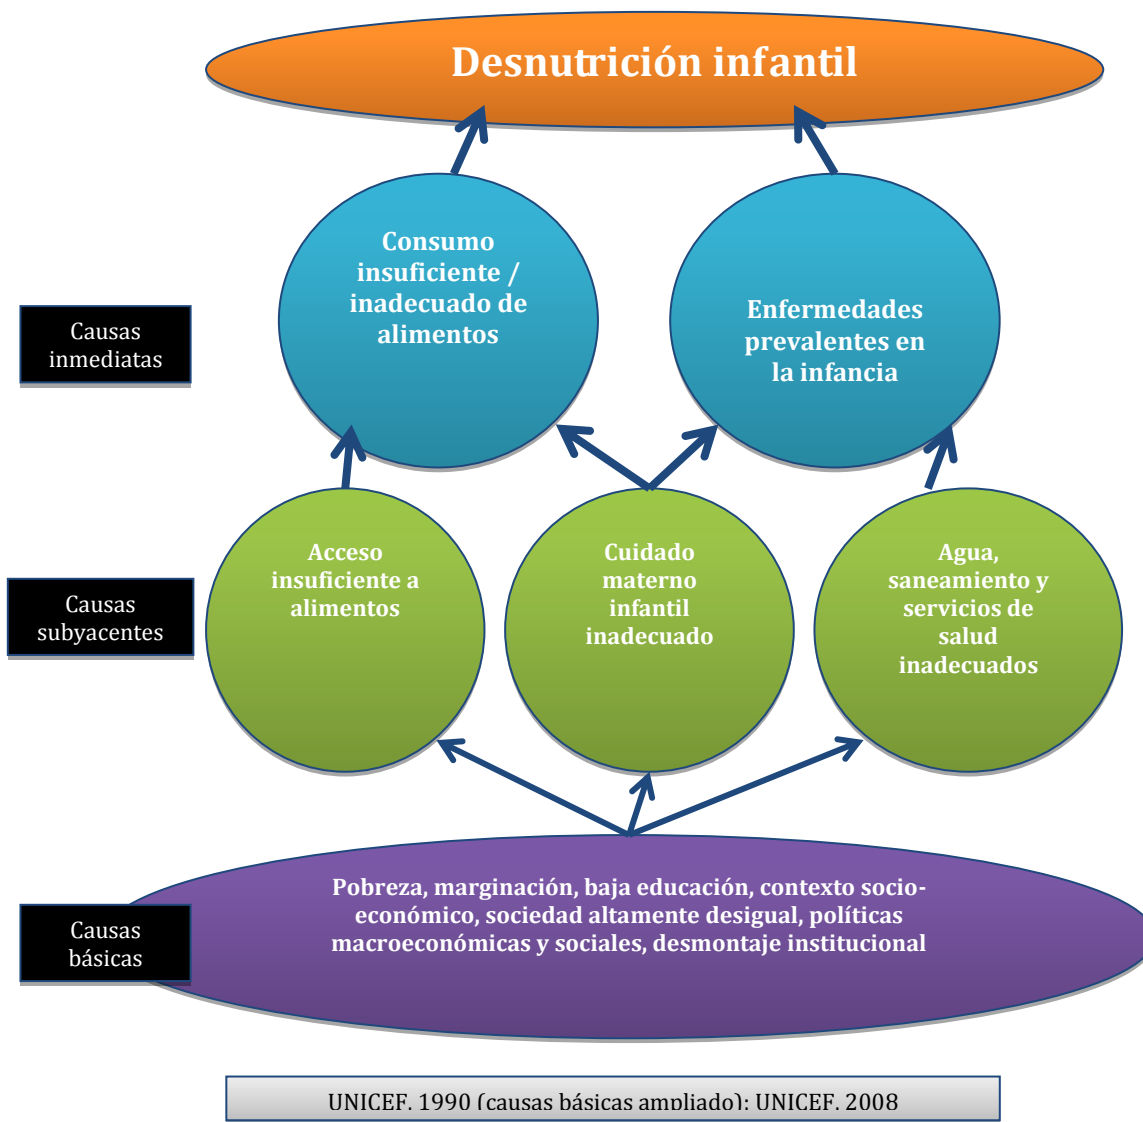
Desnutrición infantil

Causas inmediatas

Consumo insuficiente / inadecuado de alimentos

Enfermedades prevalentes en la infancia

Causas subyacentes

Acceso insuficiente a alimentos

Cuidado materno infantil inadecuado

Agua, saneamiento y servicios de salud inadecuados

Causas básicas

Pobreza, marginación, baja educación, contexto socio-económico, sociedad altamente desigual, políticas macroeconómicas y sociales, desmontaje institucional

UNICEF. 1990 (causas básicas ampliado); UNICEF. 2008